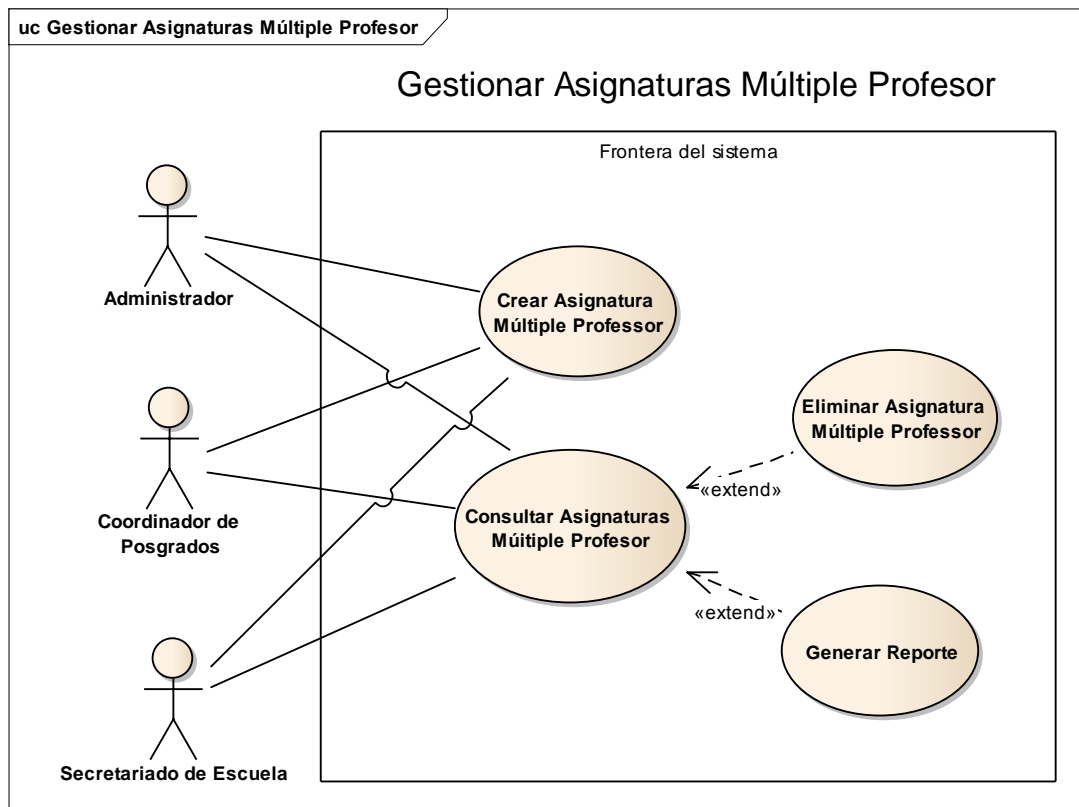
uc Gestionar Asignaturas Múltiple Profesor

Gestionar Asignaturas Múltiple Profesor

Frontera del sistema

Administrador

Coordinador de Posgrados

Secretariado de Escuela

Crear Asignatura Múltiple Professor

Eliminar Asignatura Múltiple Professor

«extend»

Consultar Asignaturas Múltiple Profesor

«extend»

Generar Reporte